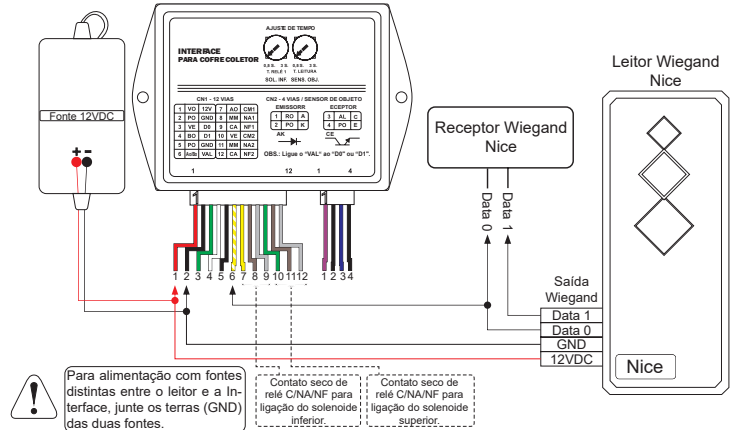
Fonte 12VDC

+ -

AJUSTE DE TEMPO

INTERFACE
PARA COFRE COLETOR

0.5 S. 3 S. 0.5 S. 3 S.
T. RELÉ 1 T. LEITURA
SOL. INF. SENS. OBJ.

CN1 - 12 VIAS

| 1 | VO | 12V | 7 | AO | CM1 |
|---|---|---|---|---|---|
| 2 | PO | GND | 8 | MM | NA1 |
| 3 | VE | D0 | 9 | CA | NF1 |
| 4 | BO | D1 | 10 | VE | CM2 |
| 5 | PO | GND | 11 | MM | NA2 |
| 6 | AzBr | VAL | 12 | CA | NF2 |

CN2 - 4 VIAS / SENSOR DE OBJETO

EMISSORR

| 1 | RO | A |
|---|---|---|
| 2 | PO | K |

AK

ECEPTOR

| 3 | AL | C |
|---|---|---|
| 4 | PO | E |

CE

OBS.: Ligue o "VAL" ao "D0" ou "D1".

1 12 1 4

1 2 3 4 5 6 7 8 9 10 11 12 1 2 3 4

Receptor Wiegand Nice

Data 0 Data 1

Leitor Wiegand Nice

Saída Wiegand

Data 1
Data 0
GND
12VDC

Nice

Para alimentação com fontes distintas entre o leitor e a Interface, junte os terras (GND) das duas fontes.

Contato seco de relé C/NA/NF para ligação do solenoide inferior.

Contato seco de relé C/NA/NF para ligação do solenoide superior.